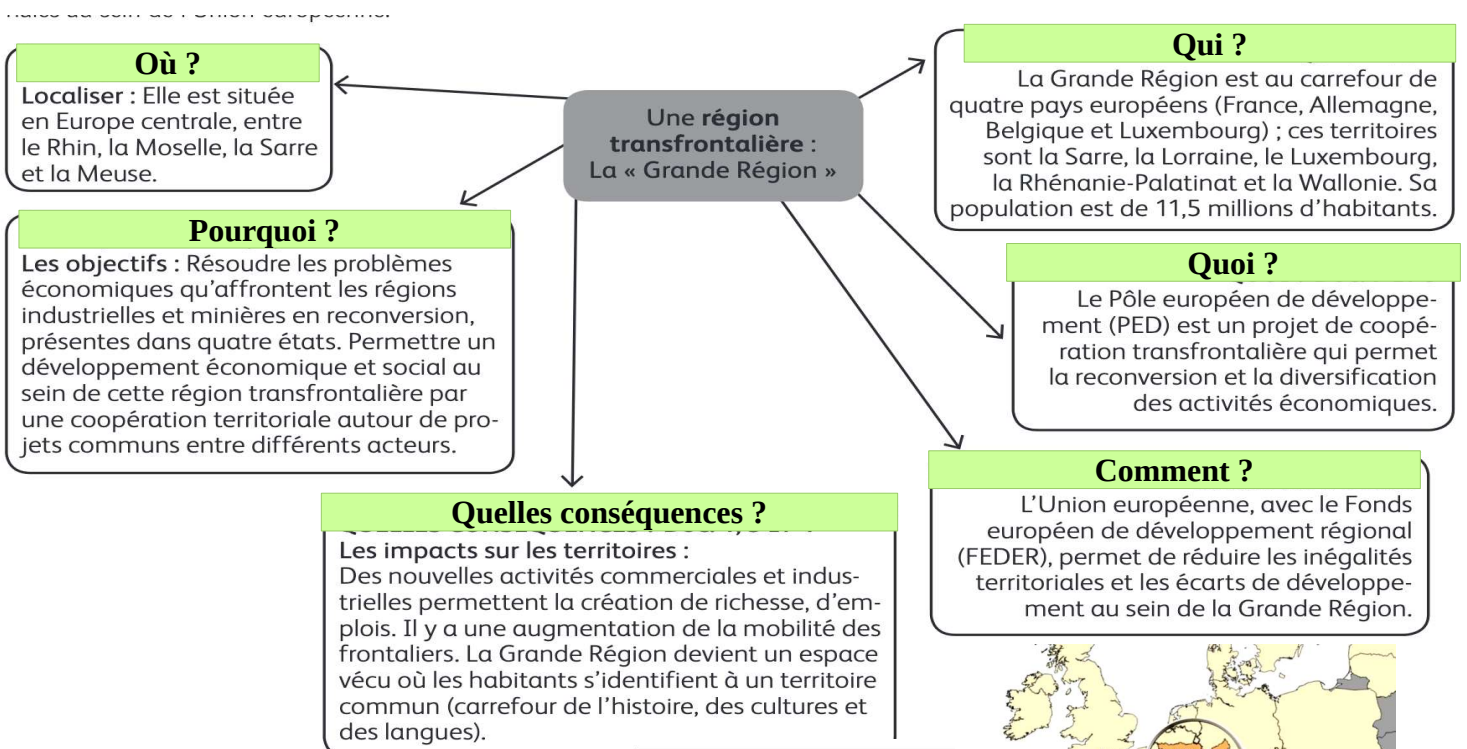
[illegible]

Où ?

Localiser : Elle est située en Europe centrale, entre le Rhin, la Moselle, la Sarre et la Meuse.

Une région transfrontalière : La « Grande Région »

Qui ?

La Grande Région est au carrefour de quatre pays européens (France, Allemagne, Belgique et Luxembourg) ; ces territoires sont la Sarre, la Lorraine, le Luxembourg, la Rhénanie-Palatinat et la Wallonie. Sa population est de 11,5 millions d'habitants.

Pourquoi ?

Les objectifs : Résoudre les problèmes économiques qu'affrontent les régions industrielles et minières en reconversion, présentes dans quatre états. Permettre un développement économique et social au sein de cette région transfrontalière par une coopération territoriale autour de projets communs entre différents acteurs.

Quoi ?

Le Pôle européen de développement (PED) est un projet de coopération transfrontalière qui permet la reconversion et la diversification des activités économiques.

Comment ?

L'Union européenne, avec le Fonds européen de développement régional (FEDER), permet de réduire les inégalités territoriales et les écarts de développement au sein de la Grande Région.

Quelles conséquences ?

Les impacts sur les territoires :
Des nouvelles activités commerciales et industrielles permettent la création de richesse, d'emplois. Il y a une augmentation de la mobilité des frontaliers. La Grande Région devient un espace vécu où les habitants s'identifient à un territoire commun (carrefour de l'histoire, des cultures et des langues).